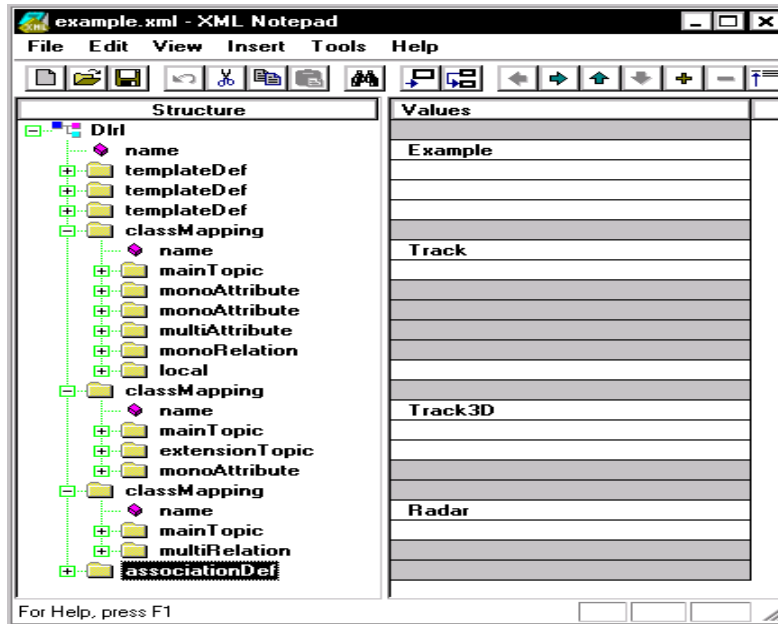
example.xml - XML Notepad

File Edit View Insert Tools Help

| Structure | Values |
|---|---|
| Dlrl | |
| name | Example |
| templateDef | |
| templateDef | |
| templateDef | |
| classMapping | |
| name | Track |
| mainTopic | |
| monoAttribute | |
| monoAttribute | |
| multiAttribute | |
| monoRelation | |
| local | |
| classMapping | |
| name | Track3D |
| mainTopic | |
| extensionTopic | |
| monoAttribute | |
| classMapping | |
| name | Radar |
| mainTopic | |
| multiRelation | |
| associationDef | |

For Help, press F1